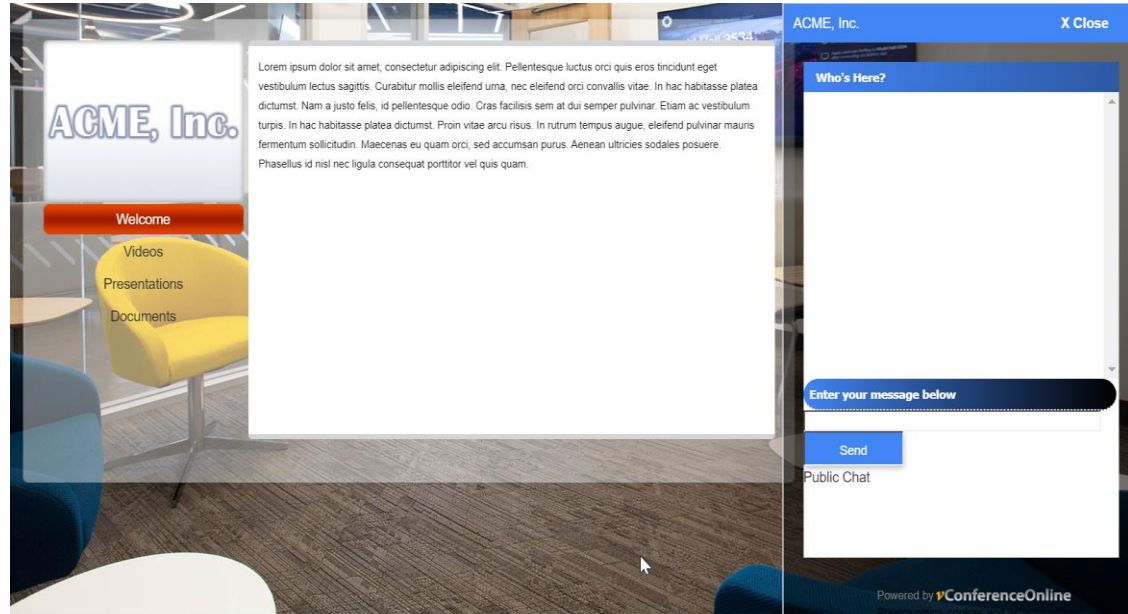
ACME, Inc.

Welcome
Videos
Presentations
Documents

Lorem ipsum dolor sit amet, consectetur adipiscing elit. Pellentesque luctus orci quis eros tincidunt eget vestibulum lectus sagittis. Curabitur mollis eleifend urna, nec eleifend orci convallis vitae. In hac habitasse platea dictumst. Nam a justo felis, id pellentesque odio. Cras facilisis sem at dui semper pulvinar. Etiam ac vestibulum turpis. In hac habitasse platea dictumst. Proin vitae arcu risus. In rutrum tempus augue, eleifend pulvinar mauris fermentum sollicitudin. Maecenas eu quam orci, sed accumsan purus. Aenean ultricies sodales posuere. Phasellus id nisl nec ligula consequat porttitor vel quis quam.

ACME, Inc.
X Close

Who's Here?

Enter your message below

Send

Public Chat

Powered by vConferenceOnline